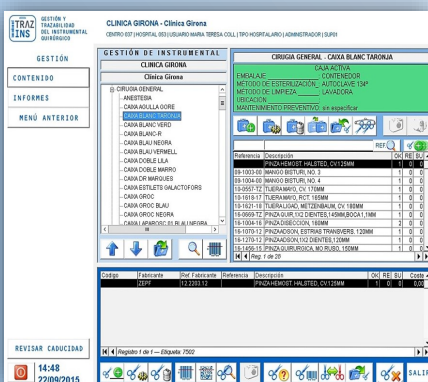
TRAZ INS GESTIÓN Y TRAZABILIDAD DEL INSTRUMENTAL QUIRÚRGICO

CLINICA GIRONA - Clinica Girona
CENTRO 637 | HOSPITAL 053 | USUARIO MARIA TERESA COLL | TIPO HOSPITALARIO | ADMINISTRADOR | SUP01

GESTIÓN
CONTENIDO
INFORMES
MENÚ ANTERIOR

GESTIÓN DE INSTRUMENTAL
CLINICA GIRONA
Clinica Girona

CIRUGIA GENERAL
ANESTESIA
CAIXA AGULLA GORE
CAIXA BLANC TARONJA
CAIXA BLANC VERD
CAIXA BLANC-R
CAIXA BLAU NEGRA
CAIXA BLAU VERMELL
CAIXA DOBLE LILA
CAIXA DOBLE MARRO
CAIXA DR MARQUES
CAIXA ESTILETS GALACTOFORS
CAIXA GROC
CAIXA GROC BLAU
CAIXA GROC NEGRA
CAIXA LAPAROSC BLAU NEGRA

CIRUGIA GENERAL - CAIXA BLANC TARONJA
CAJA ACTIVA
EMBALAJE: CONTENEDOR
MÉTODO DE ESTERILIZACIÓN: AUTOCLAVE 134º
MÉTODO DE LIMPIEZA: LAVADORA
UBICACIÓN:
MANTENIMIENTO PREVENTIVO: sin especificar

REF

| Referencia | Descripción | OK | RE | BU |
|---|---|---|---|---|
| | PINZA HEMOST. HALSTED, CV.125MM | 1 | 0 | 0 |
| 09-1003-00 | MANGO BISTURI, NO. 3 | 1 | 0 | 0 |
| 09-1004-00 | MANGO BISTURI, NO. 4 | 1 | 0 | 0 |
| 10-0557-TC | TIJERA MAYO, CV.170MM | 1 | 0 | 0 |
| 16-1618-17 | TIJERA MAYO, RCT.165MM | 1 | 0 | 0 |
| 16-1621-18 | TIJERA LIGAD. METZENBAUM, CV.180MM | 1 | 0 | 0 |
| 16-0669-TC | PINZA QUIR.1X2 DIENTES,145MM,BOCA1,1MM | 1 | 0 | 0 |
| 16-1004-16 | PINZA DISECCION, 160MM | 2 | 0 | 0 |
| 16-1070-12 | PINZA DISECC. ESTRIAS TRANSVERS. 120MM | 1 | 0 | 0 |
| 16-1270-12 | PINZA ADSON,1X2 DIENTES,120MM | 1 | 0 | 0 |
| 16-1456-15 | PINZA QUIRURGICA, MO.RUSO, 150MM | 1 | 0 | 0 |

Reg. 1 de 28

| Código | Fabricante | Ref. Fabricante | Referencia | Descripción | OK | RE | BU | Coste |
|---|---|---|---|---|---|---|---|---|
| | ZEPF | 12.2203.12 | | PINZA HEMOST. HALSTED, CV.125MM | 1 | 0 | 0 | 0,00 |

Registro 1 de 1 — Etiqueta 7502

REVISAR CADUCIDAD
14:48
22/09/2015
SALIR